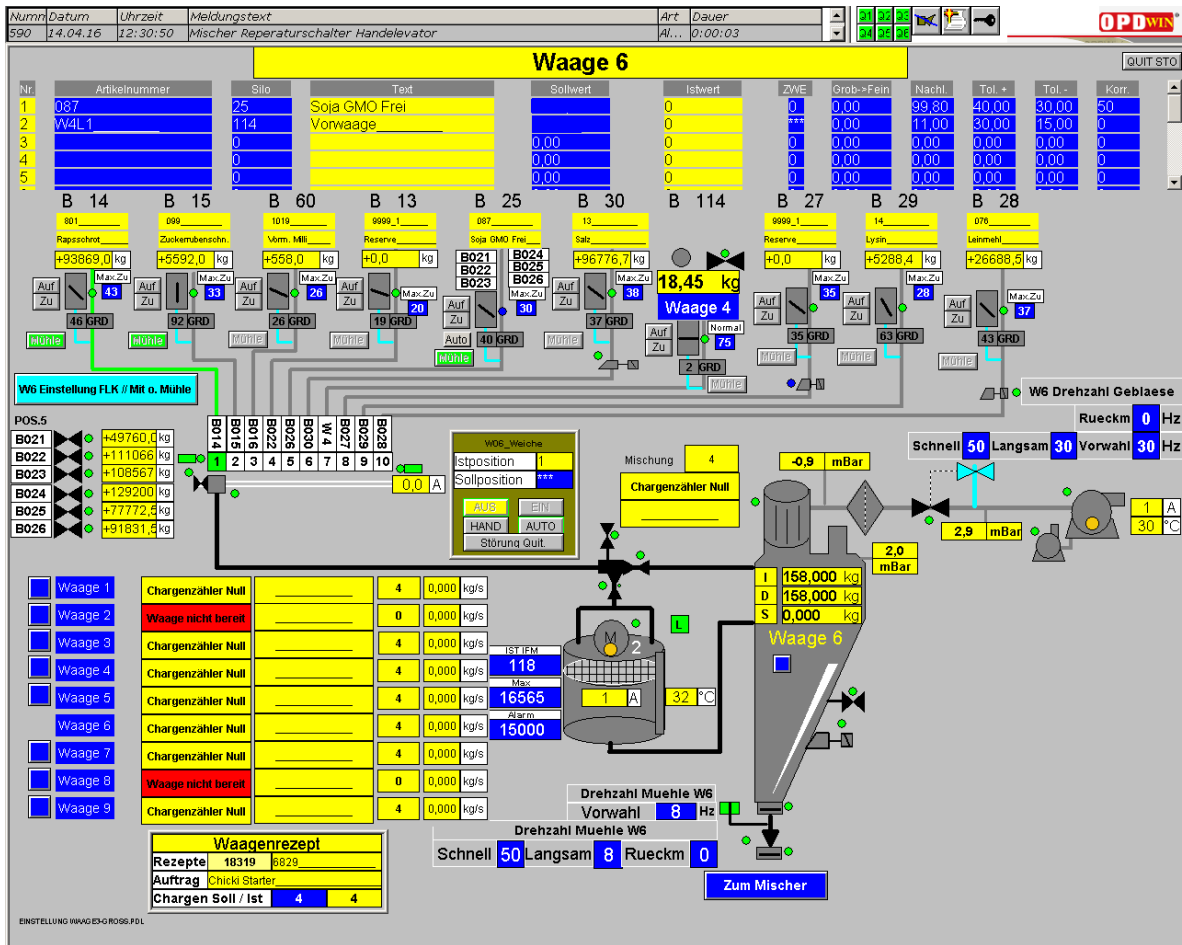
| Nummer | Datum | Uhrzeit | Meldungstext | Art | Dauer |
|---|---|---|---|---|---|
| 590 | 14.04.16 | 12:30:50 | Mischer Reperaturschalter Handelevator | Al... | 0:00:03 |

Q1 Q2 Q3 Q4 Q5 Q6

OPD WIN

Waage 6

QUIT STO

| Nr. | Artikelnummer | Silo | Text | Sollwert | Istwert | ZWE | Grob->Fein | Nachl. | Tol. + | Tol. - | Korr. |
|---|---|---|---|---|---|---|---|---|---|---|---|
| 1 | 087 | 25 | Soja GMO Frei | | 0 | 0 | 0,00 | 99,80 | 40,00 | 30,00 | 50 |
| 2 | W4L1 | 114 | Vorwaage | | 0 | *** | 0,00 | 11,00 | 30,00 | 15,00 | 0 |
| 3 | | 0 | | 0,00 | 0 | 0 | 0,00 | 0,00 | 0,00 | 0,00 | 0 |
| 4 | | 0 | | 0,00 | 0 | 0 | 0,00 | 0,00 | 0,00 | 0,00 | 0 |
| 5 | | 0 | | 0,00 | 0 | 0 | 0,00 | 0,00 | 0,00 | 0,00 | 0 |

B 14 B 15 B 60 B 13 B 25 B 30 B 114 B 27 B 29 B 28

801 Rapsschrot +93869,0 kg Max.Zu 43 Auf Zu 46 GRD Mühle

099 Zuckerrubenschn. +5592,0 kg Max.Zu 33 Auf Zu 92 GRD Mühle

1019 Vorm. Milli +558,0 kg Max.Zu 26 Auf Zu 26 GRD Mühle

9999_1 Reserve +0,0 kg Max.Zu 20 Auf Zu 19 GRD Mühle

087 Soja GMO Frei B021 B022 B023 B024 B025 B026 Max.Zu 30 Auf Zu Auto 40 GRD Mühle

13 Salz +96776,7 kg Max.Zu 38 Auf Zu 37 GRD Mühle

18,45 kg Waage 4 Auf Zu Normal 75 2 GRD Mühle

9999_1 Reserve +0,0 kg Max.Zu 35 Auf Zu 35 GRD Mühle

14 Lysin +5288,4 kg Max.Zu 28 Auf Zu 63 GRD Mühle

076 Leinmehl +26688,5 kg Max.Zu 37 Auf Zu 43 GRD Mühle

W6 Einstellung FLK // Mit o. Mühle

W6 Drehzahl Geblaese
Rueckm 0 Hz
Schnell 50 Langsam 30 Vorwahl 30 Hz

POS.5
B021 +49760,0 kg
B022 +111066 kg
B023 +108567 kg
B024 +129200 kg
B025 +77772,5 kg
B026 +91831,5 kg

B014 B015 B016 B026 B030 W 4 B027 B029 B028
1 2 3 4 5 6 7 8 9 10
0,0 A

W06_Weiche
Istposition 1
Sollposition ***
AUS EIN
HAND AUTO
Störung Quit.

Mischung 4
Chargenzähler Null

-0,9 mBar
1 A
30 °C
2,9 mBar
2,0 mBar

I 158,000 kg
D 158,000 kg
S 0,000 kg
Waage 6

L
M 2
1 A
32 °C

IST IFM 118
Max 16565
Alarm 15000

| Waage 1 | Chargenzähler Null | | 4 | 0,000 | kg/s |
|---|---|---|---|---|---|
| Waage 2 | Waage nicht bereit | | 0 | 0,000 | kg/s |
| Waage 3 | Chargenzähler Null | | 4 | 0,000 | kg/s |
| Waage 4 | Chargenzähler Null | | 4 | 0,000 | kg/s |
| Waage 5 | Chargenzähler Null | | 4 | 0,000 | kg/s |
| Waage 6 | Chargenzähler Null | | 4 | 0,000 | kg/s |
| Waage 7 | Chargenzähler Null | | 4 | 0,000 | kg/s |
| Waage 8 | Waage nicht bereit | | 0 | 0,000 | kg/s |
| Waage 9 | Chargenzähler Null | | 4 | 0,000 | kg/s |

Drehzahl Muehle W6
Vorwahl 8 Hz

Drehzahl Muehle W6
Schnell 50 Langsam 8 Rueckm 0

Zum Mischer

Waagenrezept
Rezepte 18319 6829
Auftrag Chicki Starter
Chargen Soll / Ist 4 4

EINSTELLUNG WAAGE3-GROSS.PDL